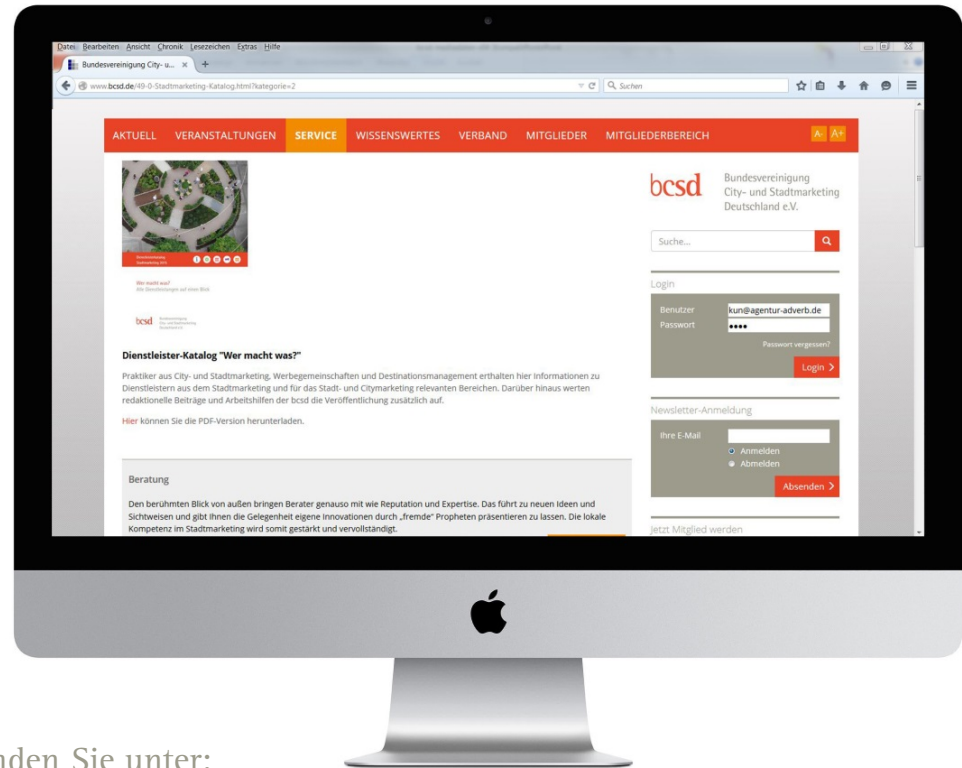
Datei Bearbeiten Ansicht Chronik Lesezeichen Extras Hilfe

Bundesvereinigung City- u... ×

www.bcsd.de/49-0-Stadtmarketing-Katalog.html?kategorie=2

Suchen

AKTUELL VERANSTALTUNGEN SERVICE WISSENSWERTES VERBAND MITGLIEDER MITGLIEDERBEREICH A- A+

bcsd Bundesvereinigung City- und Stadtmarketing Deutschland e.V.

Suche...

Login

Benutzer kun@agentur-adverb.de

Passwort ••••

Passwort vergessen?

Login >

Newsletter-Anmeldung

Ihre E-Mail

Anmelden

Abmelden

Absenden >

Jetzt Mitglied werden

Wer macht was?

bcsd

Dienstleister-Katalog "Wer macht was?"

Praktiker aus City- und Stadtmarketing, Werbegemeinschaften und Destinationsmanagement erhalten hier Informationen zu Dienstleistern aus dem Stadtmarketing und für das Stadt- und Citymarketing relevanten Bereichen. Darüber hinaus werten redaktionelle Beiträge und Arbeitshilfen der bcsd die Veröffentlichung zusätzlich auf.

Hier können Sie die PDF-Version herunterladen.

Beratung

Den berühmten Blick von außen bringen Berater genauso mit wie Reputation und Expertise. Das führt zu neuen Ideen und Sichtweisen und gibt Ihnen die Gelegenheit eigene Innovationen durch „fremde" Propheten präsentieren zu lassen. Die lokale Kompetenz im Stadtmarketing wird somit gestärkt und vervollständigt.

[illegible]nden Sie unter: